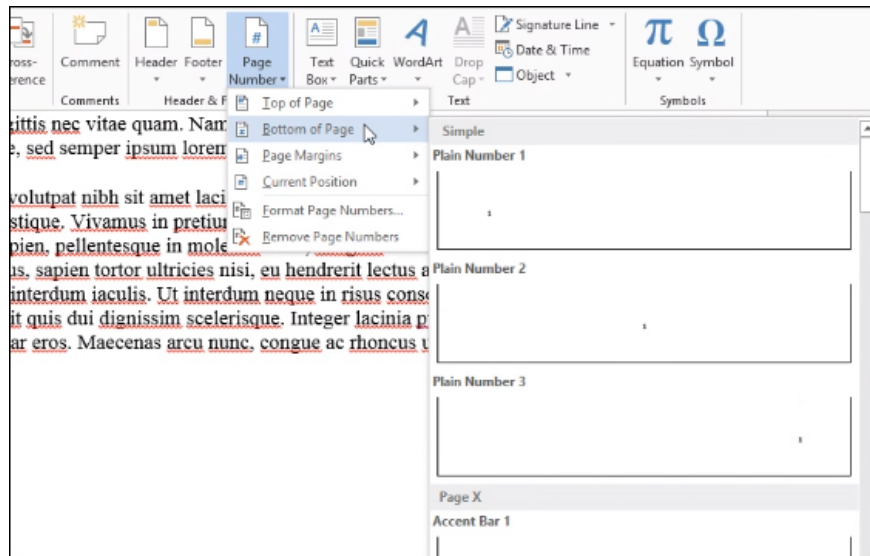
ross-
erence

Comment

Comments

Header Footer

Header & F

Page Number

Text Box

Quick Parts

WordArt

Drop Cap

Signature Line

Date & Time

Object

Text

Equation Symbol

Symbols

Top of Page

Bottom of Page

Page Margins

Current Position

Format Page Numbers...

Remove Page Numbers

gittis nec vitae quam. Nam
e, sed semper ipsum lorem

volutpat nibh sit amet laci
stique. Vivamus in pretiur
pien, pellentesque in mole
us, sapien tortor ultricies nisi, eu hendrerit lectus a
interdum iaculis. Ut interdum neque in risus conse
it quis dui dignissim scelerisque. Integer lacinia p
ar eros. Maecenas arcu nunc, congue ac rhoncus u

Simple

Plain Number 1

1

Plain Number 2

1

Plain Number 3

1

Page X

Accent Bar 1